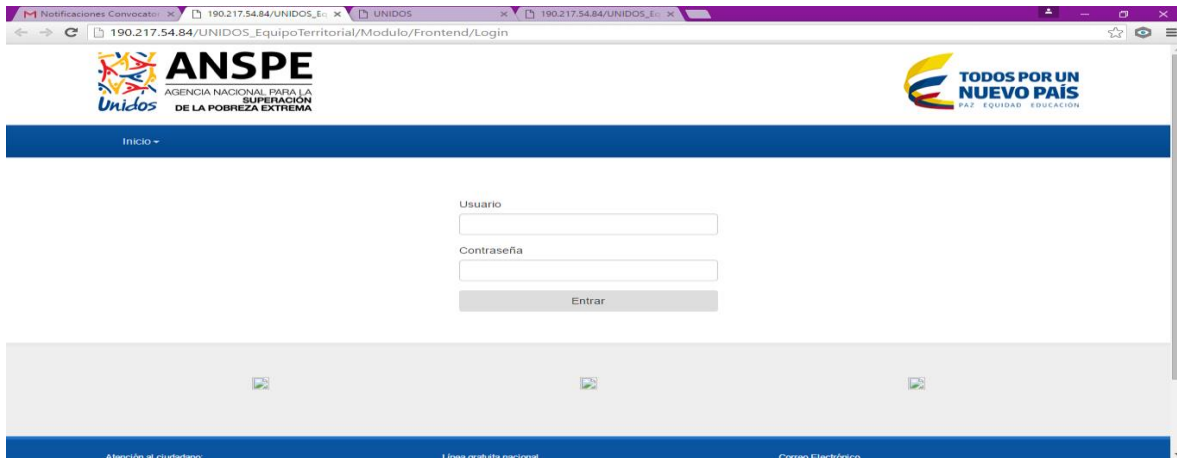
Notificaciones Convocato × 190.217.54.84/UNIDOS_Eq × UNIDOS × 190.217.54.84/UNIDOS_Eq ×

190.217.54.84/UNIDOS_EquipoTerritorial/Modulo/Frontend/Login

Unidos ANSPE AGENCIA NACIONAL PARA LA SUPERACIÓN DE LA POBREZA EXTREMA

TODOS POR UN NUEVO PAÍS PAZ EQUIDAD EDUCACIÓN

Inicio

Usuario

Contraseña

Entrar

Atención al ciudadano: Línea gratuita nacional Correo Electrónico